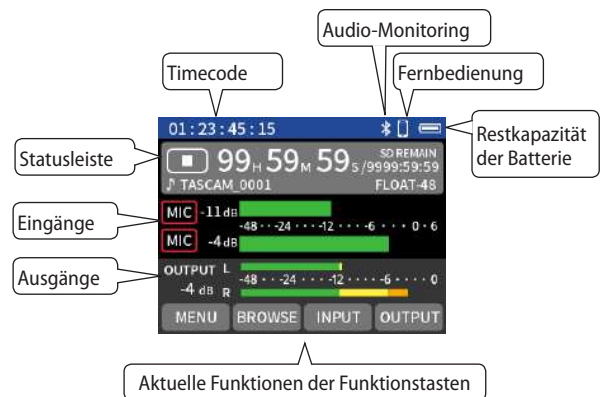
Audio-Monitoring

Timecode

Fernbedienung

01:23:45:15

Restkapazität der Batterie

Statusleiste

99H 59M 59S

SD REMAIN /9999:59:59

TASCAM_0001

FLOAT-48

Eingänge

MIC -11 dB

-48 · -24 · -12 · -6 · 0 · 6

MIC -4 dB

Ausgänge

OUTPUT L

-4 dB R

-48 · -24 · -12 · -6 · 0

MENU

BROWSE

INPUT

OUTPUT

Aktuelle Funktionen der Funktionstasten